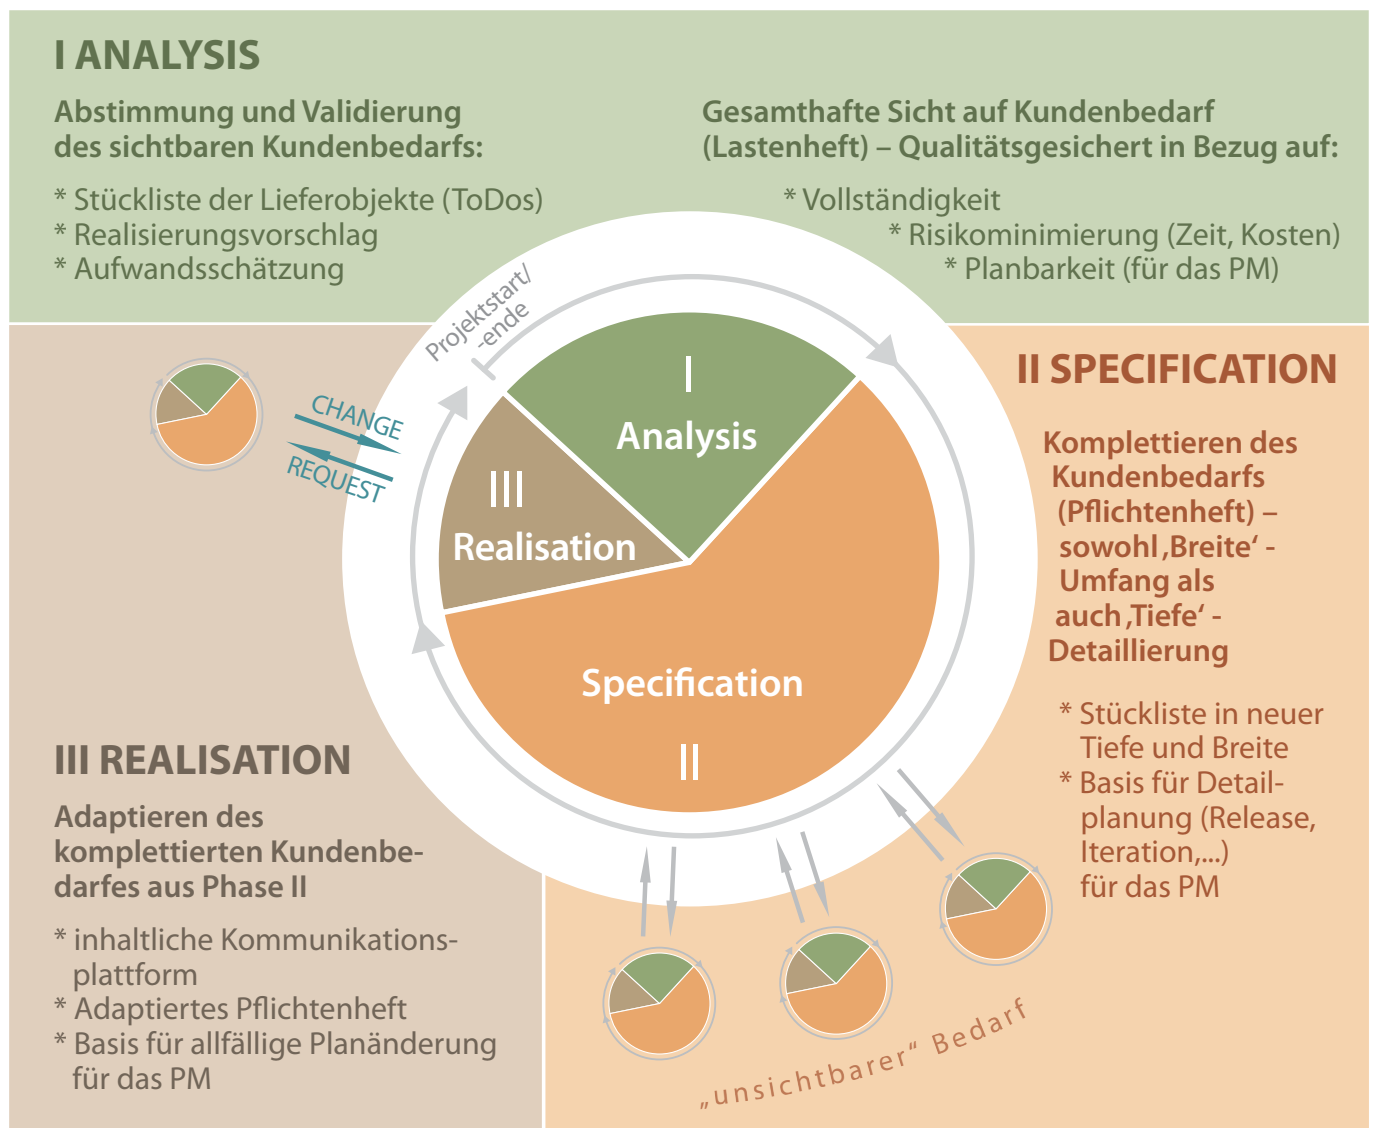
I ANALYSIS

Abstimmung und Validierung des sichtbaren Kundenbedarfs:

* Stückliste der Lieferobjekte (ToDos)
* Realisierungsvorschlag
* Aufwandsschätzung

Gesamthafte Sicht auf Kundenbedarf (Lastenheft) – Qualitätsgesichert in Bezug auf:

* Vollständigkeit
* Risikominimierung (Zeit, Kosten)
* Planbarkeit (für das PM)

Projektstart/ -ende

CHANGE REQUEST

I Analysis

III Realisation

Specification II

II SPECIFICATION

Komplettieren des Kundenbedarfs (Pflichtenheft) – sowohl ‚Breite' - Umfang als auch ‚Tiefe' - Detaillierung

* Stückliste in neuer Tiefe und Breite
* Basis für Detailplanung (Release, Iteration,...) für das PM

III REALISATION

Adaptieren des komplettierten Kundenbedarfes aus Phase II

* inhaltliche Kommunikationsplattform
* Adaptiertes Pflichtenheft
* Basis für allfällige Planänderung für das PM

„unsichtbarer" Bedarf